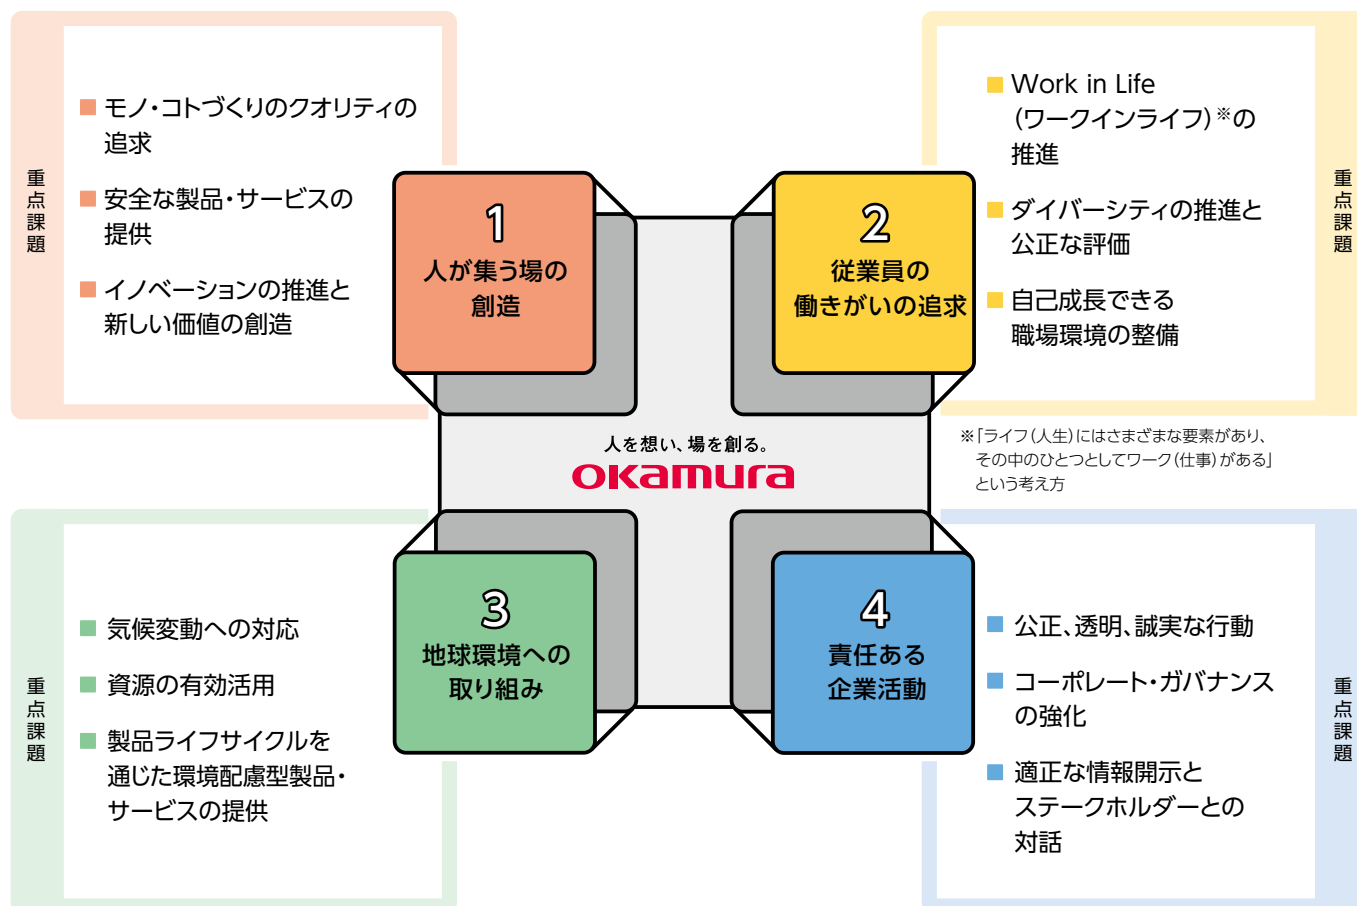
重点課題

モノ・コトづくりのクオリティの追求

安全な製品・サービスの提供

イノベーションの推進と新しい価値の創造

1
人が集う場の創造

2
従業員の働きがいの追求

Work in Life（ワークインライフ）※の推進

ダイバーシティの推進と公正な評価

自己成長できる職場環境の整備

重点課題

人を想い、場を創る。
okamura

※「ライフ（人生）にはさまざまな要素があり、その中のひとつとしてワーク（仕事）がある」という考え方

重点課題

気候変動への対応

資源の有効活用

製品ライフサイクルを通じた環境配慮型製品・サービスの提供

3
地球環境への取り組み

4
責任ある企業活動

公正、透明、誠実な行動

コーポレート・ガバナンスの強化

適正な情報開示とステークホルダーとの対話

重点課題